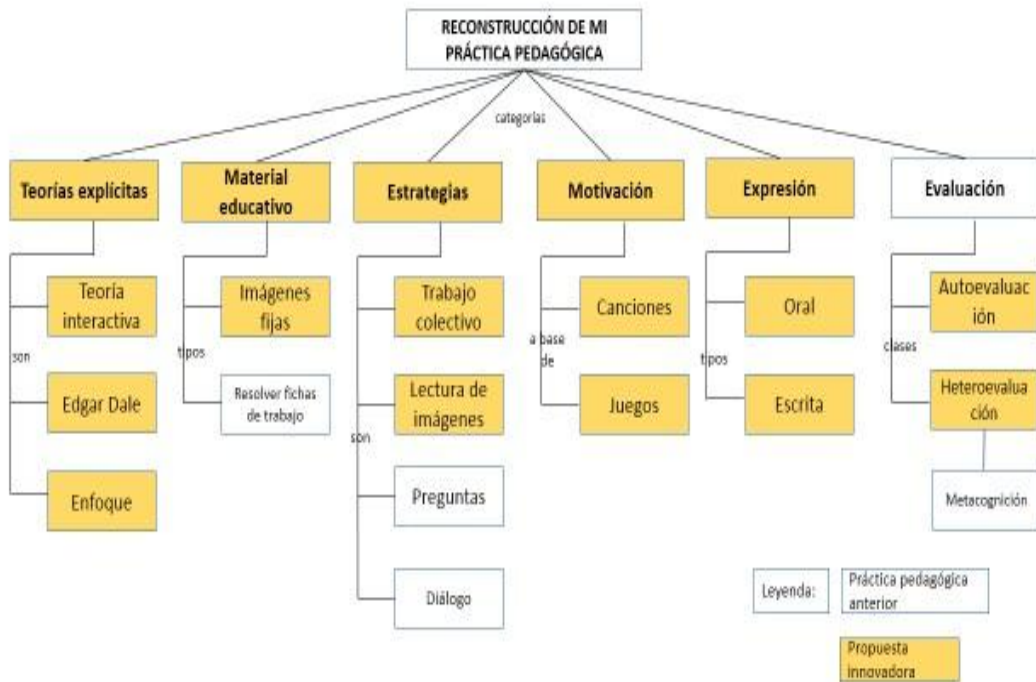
RECONSTRUCCIÓN DE MI PRÁCTICA PEDAGÓGICA

categorías

Teorías explícitas

son

Teoría interactiva

Edgar Dale

Enfoque

Material educativo

tipos

Imágenes fijas

Resolver fichas de trabajo

Estrategias

son

Trabajo colectivo

Lectura de imágenes

Preguntas

Diálogo

Motivación

a base de

Canciones

Juegos

Expresión

tipos

Oral

Escrita

Evaluación

clases

Autoevaluac ión

Heteroevalua ción

Metacognición

Leyenda:

Práctica pedagógica anterior

Propuesta innovadora